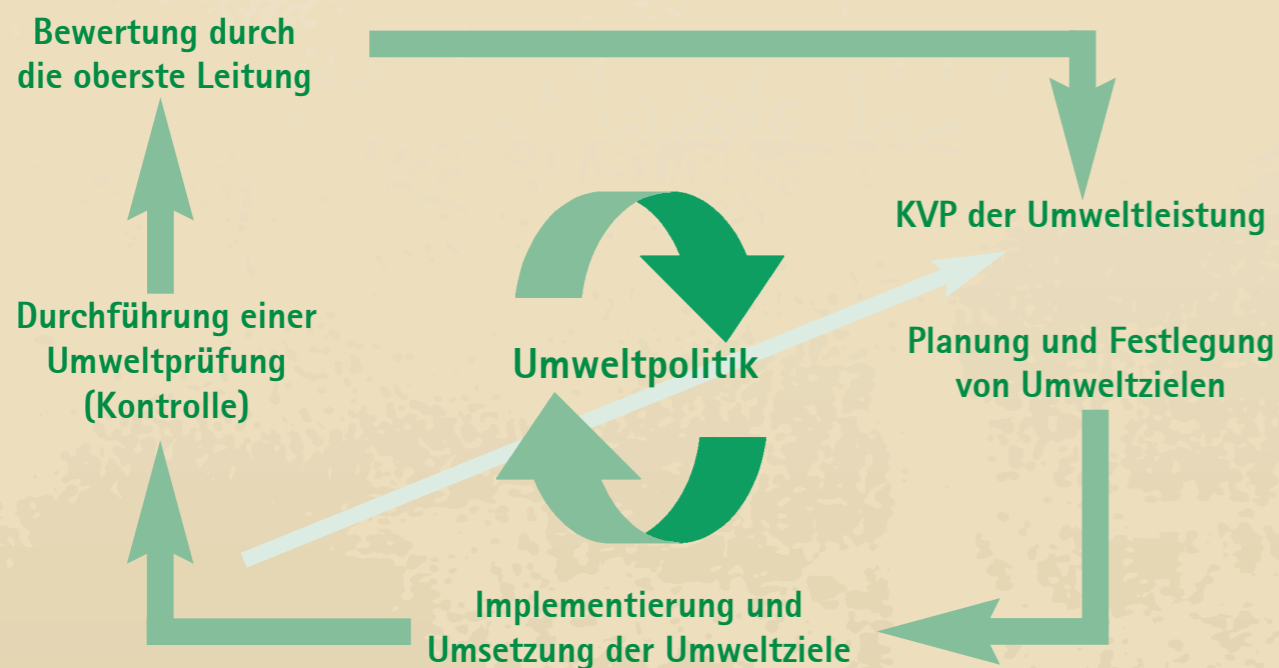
Bewertung durch die oberste Leitung

KVP der Umweltleistung

Umweltpolitik

Durchführung einer Umweltprüfung (Kontrolle)

Planung und Festlegung von Umweltzielen

Implementierung und Umsetzung der Umweltziele